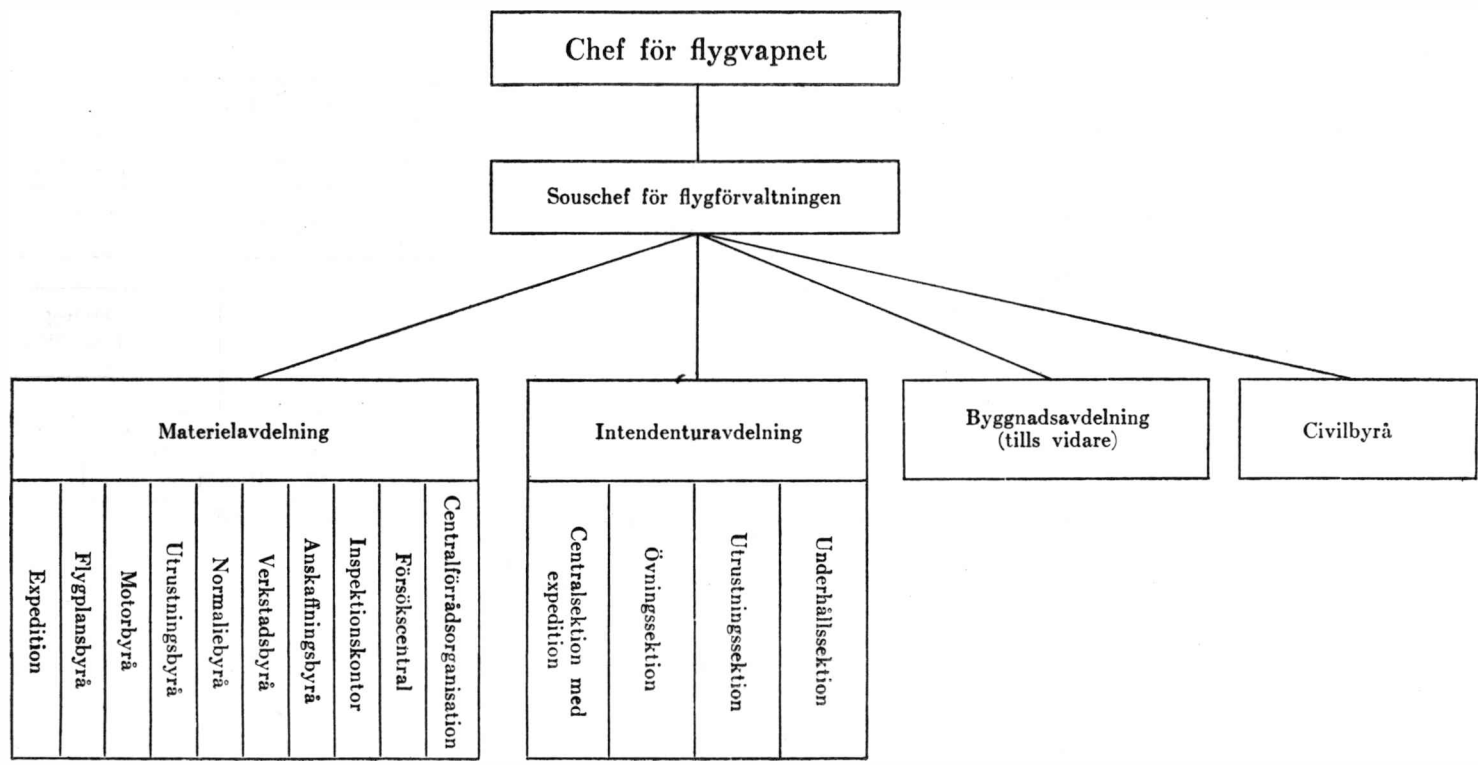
Chef för flygvapnet

Souschef för flygförvaltningen

Materielavdelning

Expedition

Flygplansbyrå

Motorbyrå

Utrustningsbyrå

Normaliebyrå

Verkstadsbyrå

Anskaffningsbyrå

Inspektionskontor

Försökscentral

Centralförrådsorganisation

Intendenturavdelning

Centralsektion med expedition

Övningssektion

Utrustningssektion

Underhållssektion

Byggnadsavdelning (tills vidare)

Civilbyrå